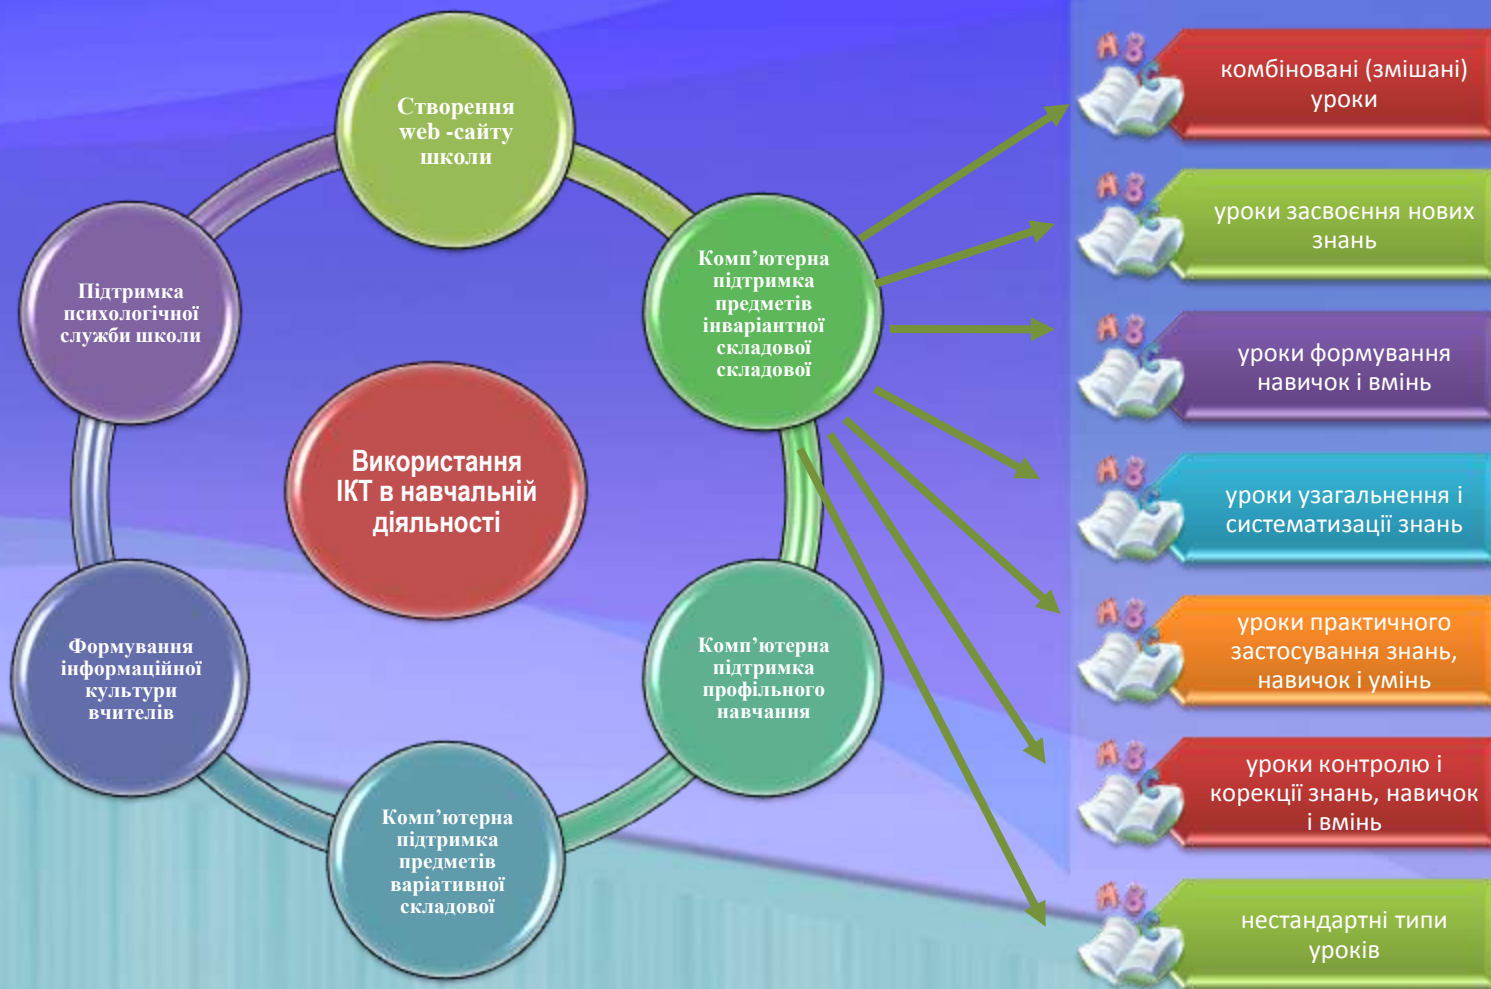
Використання ІКТ в навчальній діяльності

Створення web -сайту школи

Комп'ютерна підтримка предметів інваріантної складової складової

Комп'ютерна підтримка профільного навчання

Комп'ютерна підтримка предметів варіативної складової

Формування інформаційної культури вчителів

Підтримка психологічної служби школи

комбіновані (змішані) уроки

уроки засвоєння нових знань

уроки формування навичок і вмінь

уроки узагальнення і систематизації знань

уроки практичного застосування знань, навичок і умінь

уроки контролю і корекції знань, навичок і вмінь

нестандартні типи уроків